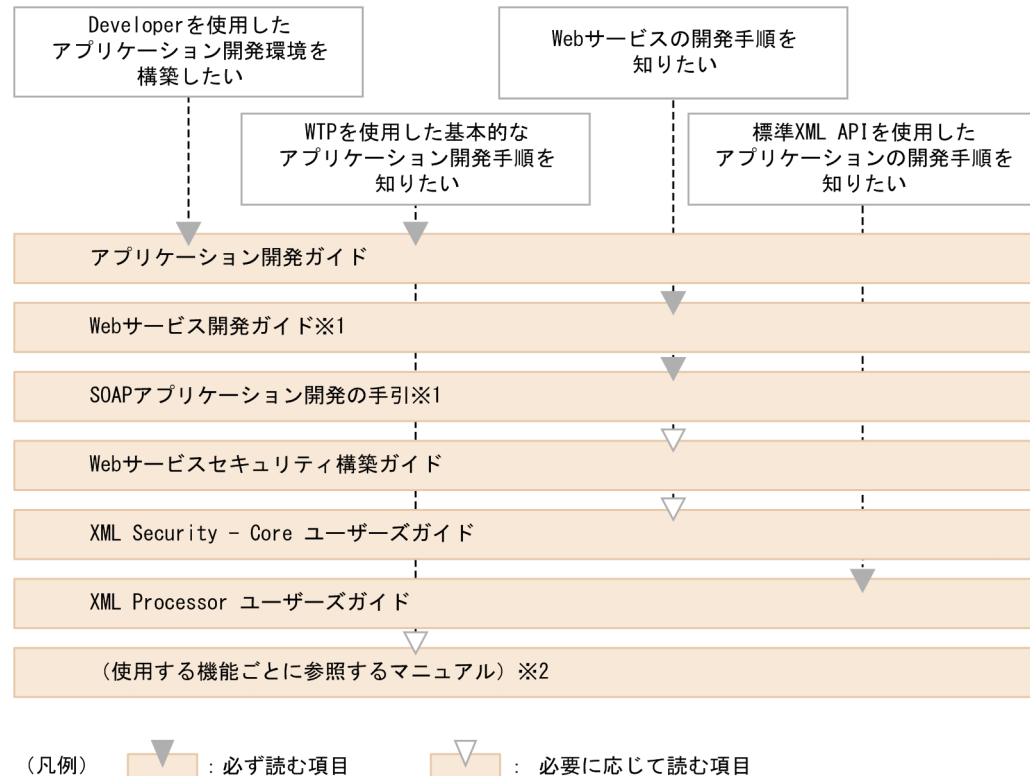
Developerを使用したアプリケーション開発環境を構築したい

Webサービスの開発手順を知りたい

WTPを使用した基本的なアプリケーション開発手順を知りたい

標準XML APIを使用したアプリケーションの開発手順を知りたい

アプリケーション開発ガイド

Webサービス開発ガイド※1

SOAPアプリケーション開発の手引※1

Webサービスセキュリティ構築ガイド

XML Security - Core ユーザーズガイド

XML Processor ユーザーズガイド

（使用する機能ごとに参照するマニュアル）※2

（凡例） ：必ず読む項目 ： 必要に応じて読む項目